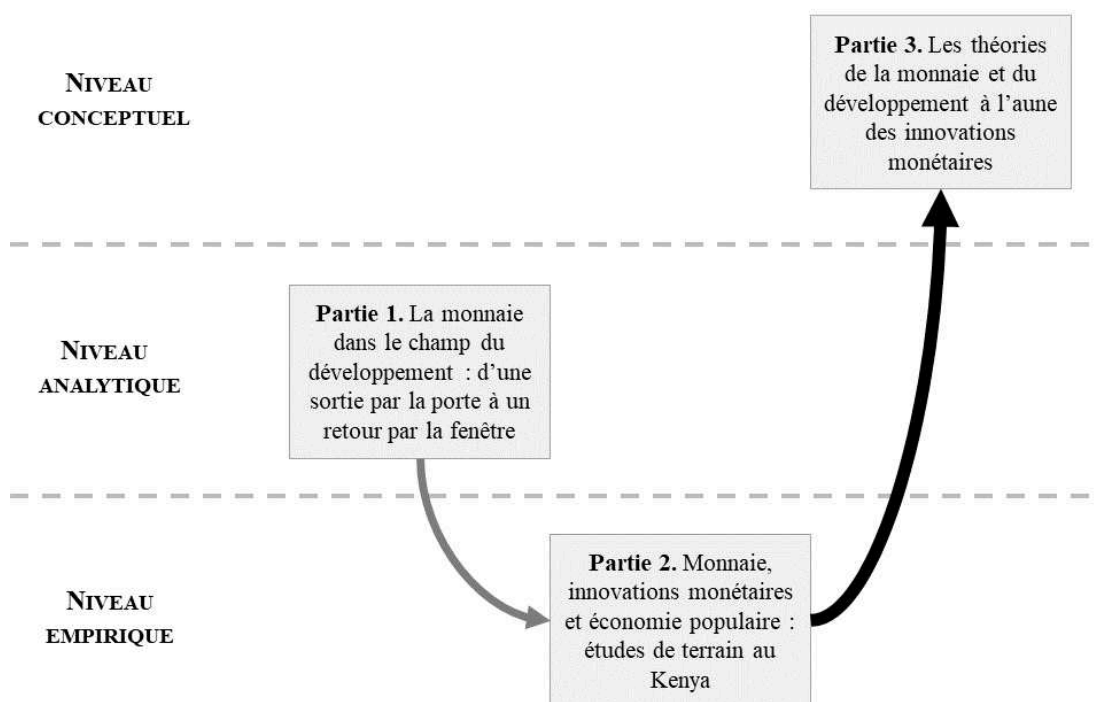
NIVEAU CONCEPTUEL

**Partie 3.** Les théories de la monnaie et du développement à l'aune des innovations monétaires

NIVEAU ANALYTIQUE

**Partie 1.** La monnaie dans le champ du développement : d'une sortie par la porte à un retour par la fenêtre

NIVEAU EMPIRIQUE

**Partie 2.** Monnaie, innovations monétaires et économie populaire : études de terrain au Kenya